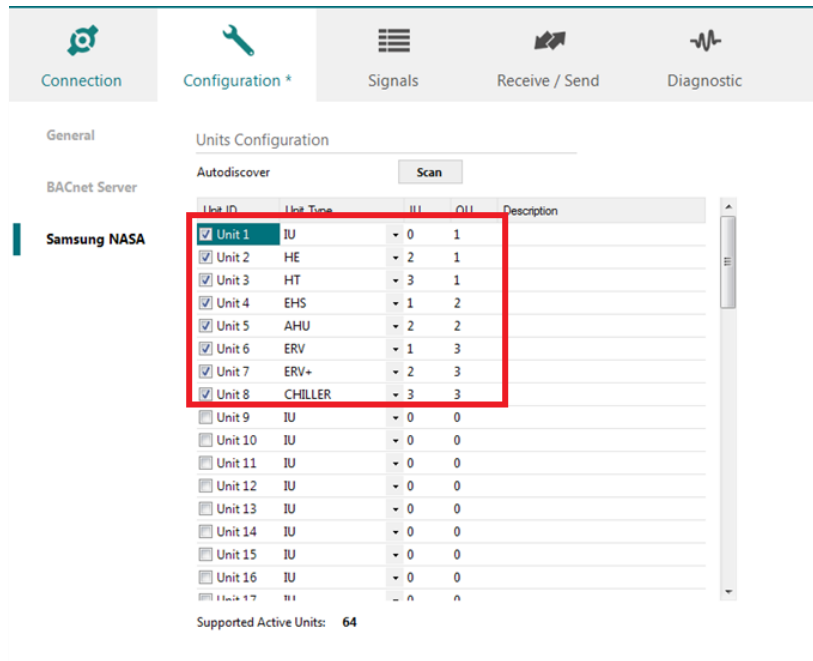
Connection
Configuration *
Signals
Receive / Send
Diagnostic

General
BACnet Server
Samsung NASA

Units Configuration
Autodiscover
Scan

| Unit ID | Unit Type | IU | OU | Description |
|---|---|---|---|---|
| Unit 1 | IU | 0 | 1 | |
| Unit 2 | HE | 2 | 1 | |
| Unit 3 | HT | 3 | 1 | |
| Unit 4 | EHS | 1 | 2 | |
| Unit 5 | AHU | 2 | 2 | |
| Unit 6 | ERV | 1 | 3 | |
| Unit 7 | ERV+ | 2 | 3 | |
| Unit 8 | CHILLER | 3 | 3 | |
| Unit 9 | IU | 0 | 0 | |
| Unit 10 | IU | 0 | 0 | |
| Unit 11 | IU | 0 | 0 | |
| Unit 12 | IU | 0 | 0 | |
| Unit 13 | IU | 0 | 0 | |
| Unit 14 | IU | 0 | 0 | |
| Unit 15 | IU | 0 | 0 | |
| Unit 16 | IU | 0 | 0 | |
| Unit 17 | IU | 0 | 0 | |

Supported Active Units: 64